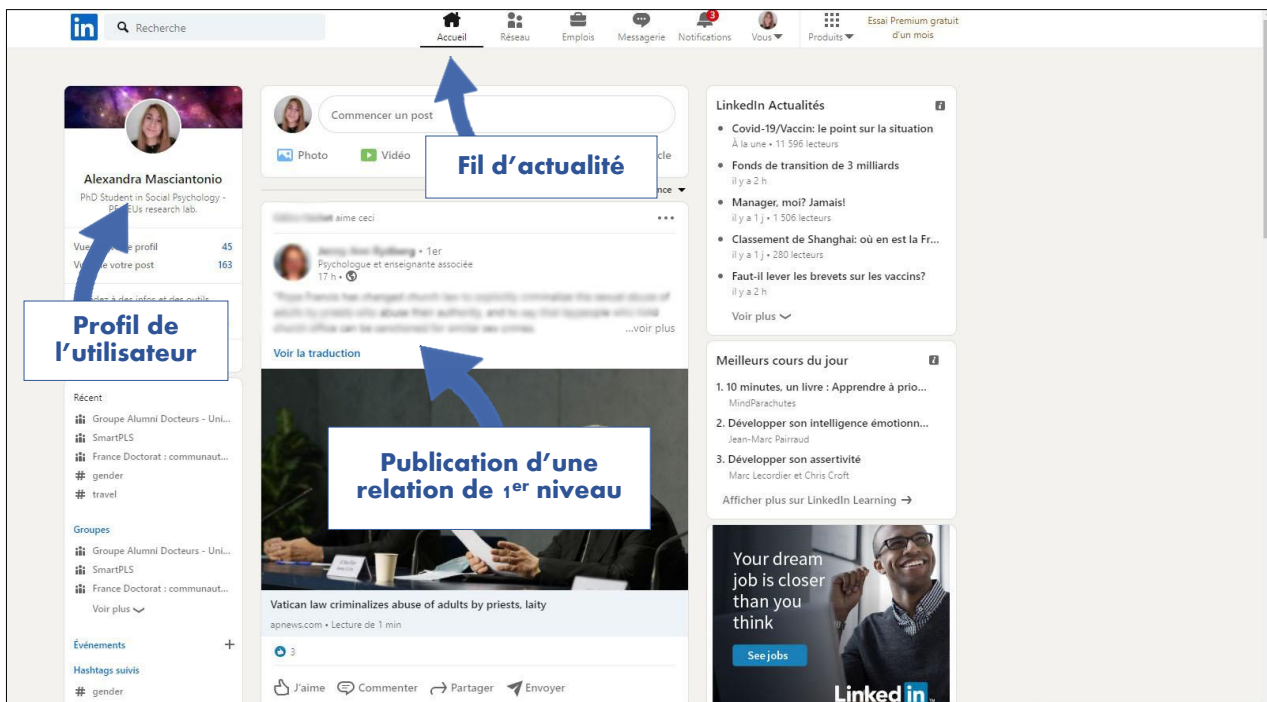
in Recherche

Accueil Réseau Emplois Messagerie Notifications 3 Vous Produits Essai Premium gratuit d'un mois

Alexandra Masciantonio
PhD Student in Social Psychology - PE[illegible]EUs research lab.

Vue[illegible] profil 45
V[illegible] votre post 163

Profil de l'utilisateur

Récent
Groupe Alumni Docteurs - Uni...
SmartPLS
France Doctorat : communaut...
# gender
# travel

Groupes
Groupe Alumni Docteurs - Uni...
SmartPLS
France Doctorat : communaut...
Voir plus

Événements +
Hashtags suivis
# gender

Commencer un post
Photo Vidéo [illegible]cle

Fil d'actualité

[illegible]nce

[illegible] aime ceci ...
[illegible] • 1er
Psychologue et enseignante associée
17 h •
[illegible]
...voir plus
Voir la traduction

Publication d'une relation de 1$^{er}$ niveau

Vatican law criminalizes abuse of adults by priests, laity
apnews.com • Lecture de 1 min
3
J'aime Commenter Partager Envoyer

LinkedIn Actualités
• Covid-19/Vaccin: le point sur la situation
À la une • 11 596 lecteurs
• Fonds de transition de 3 milliards
il y a 2 h
• Manager, moi? Jamais!
il y a 1 j • 1 506 lecteurs
• Classement de Shanghai: où en est la Fr...
il y a 1 j • 280 lecteurs
• Faut-il lever les brevets sur les vaccins?
il y a 2 h
Voir plus

Meilleurs cours du jour
1. 10 minutes, un livre : Apprendre à prio...
MindParachutes
2. Développer son intelligence émotionn...
Jean-Marc Pairraud
3. Développer son assertivité
Marc Lecordier et Chris Croft
Afficher plus sur LinkedIn Learning →

Your dream job is closer than you think
See jobs
Linked in